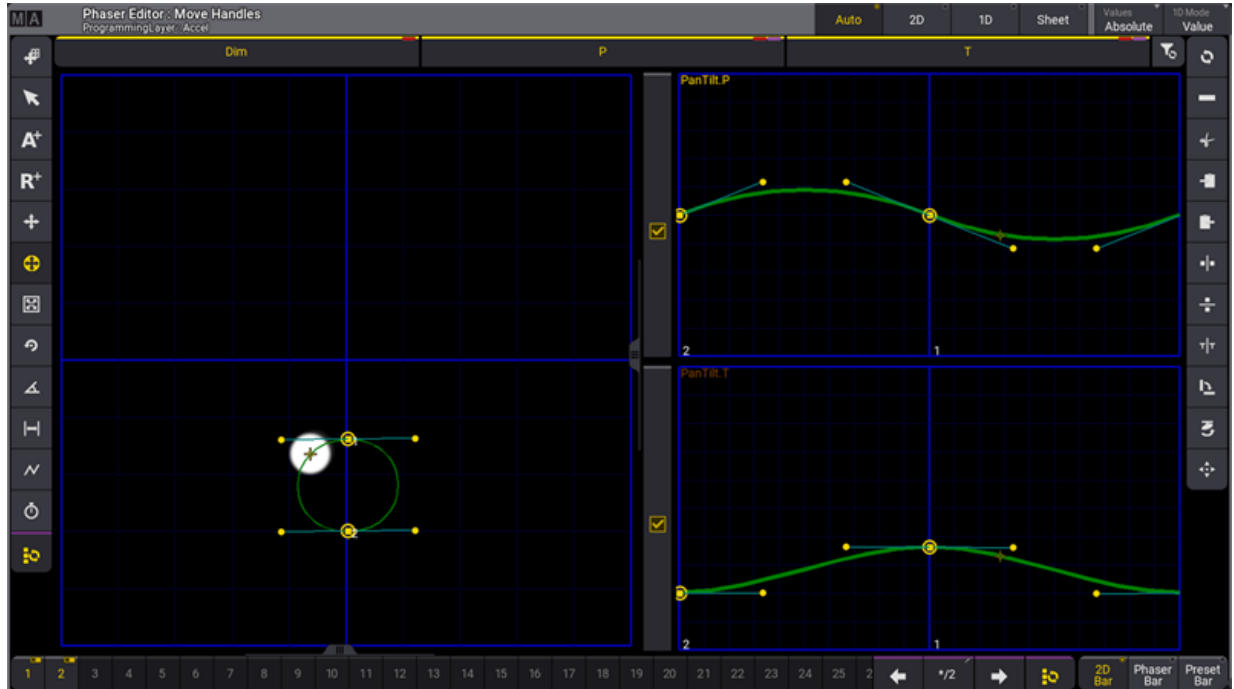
M|A

Phaser Editor : Move Handles
ProgrammingLayer: Accel

Auto
2D
1D
Sheet
Values
Absolute
1D Mode
Value

Dim
P
T

A+
R+

PanTilt.P
2
1

PanTilt.T
2
1

1
2

1
2
3
4
5
6
7
8
9
10
11
12
13
14
15
16
17
18
19
20
21
22
23
24
25
2

*/2

2D Bar
Phaser Bar
Preset Bar